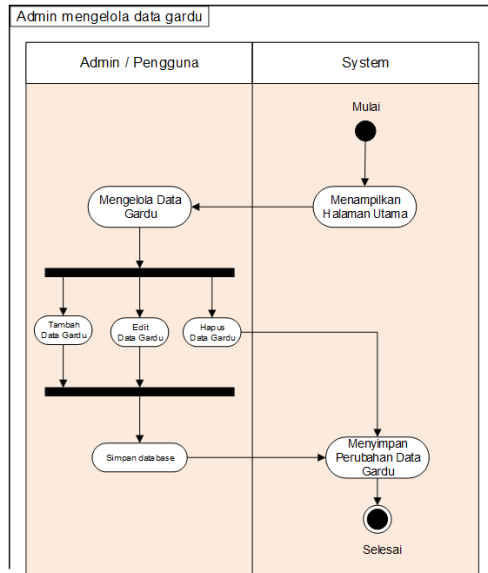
Admin mengelola data gardu

Admin / Pengguna

System

Mulai

Menampilkan Halaman Utama

Mengelola Data Gardu

Tambah Data Gardu

Edit Data Gardu

Hapus Data Gardu

Simpan database

Menyimpan Perubahan Data Gardu

Selesai